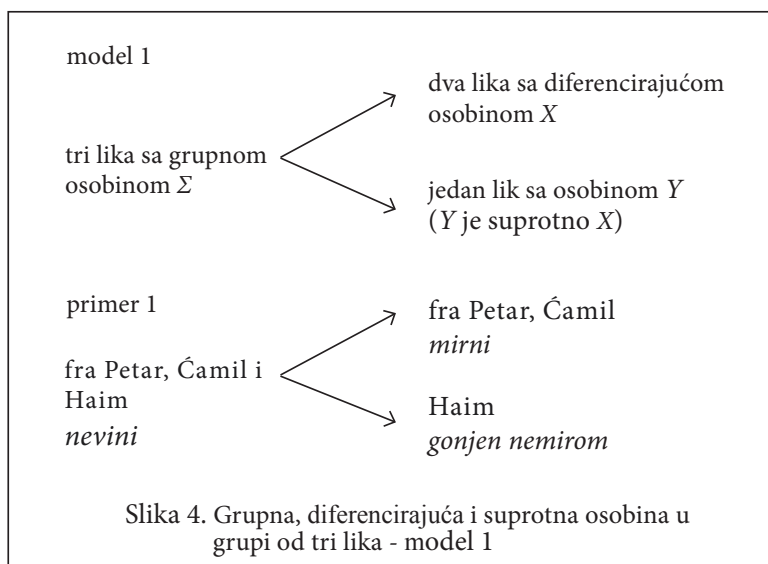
model 1

tri lika sa grupnom osobinom $\Sigma$

dva lika sa diferencirajućom osobinom $X$

jedan lik sa osobinom $Y$ ($Y$ je suprotno $X$)

primer 1

fra Petar, Ćamil i Haim
*nevini*

fra Petar, Ćamil
*mirni*

Haim
*gonjen nemirom*

Slika 4. Grupna, diferencirajuća i suprotna osobina u grupi od tri lika - model 1